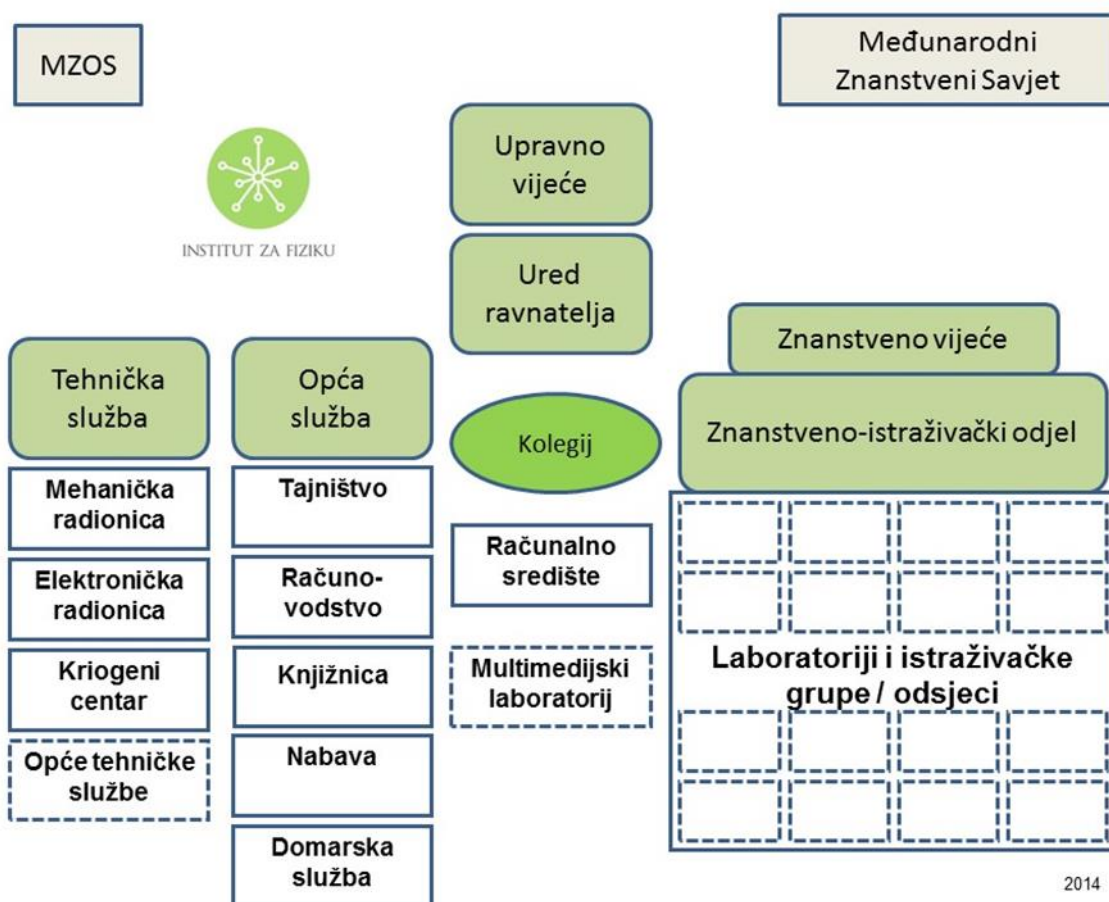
MZOS

Međunarodni Znanstveni Savjet

INSTITUT ZA FIZIKU

Upravno vijeće

Ured ravnatelja

Znanstveno vijeće

Znanstveno-istraživački odjel

Tehnička služba

Opća služba

Kolegij

Mehanička radionica

Elektronička radionica

Kriogeni centar

Opće tehničke službe

Tajništvo

Računovodstvo

Knjižnica

Nabava

Domarska služba

Računalno središte

Multimedijski laboratorij

Laboratoriji i istraživačke grupe / odsjeci

2014